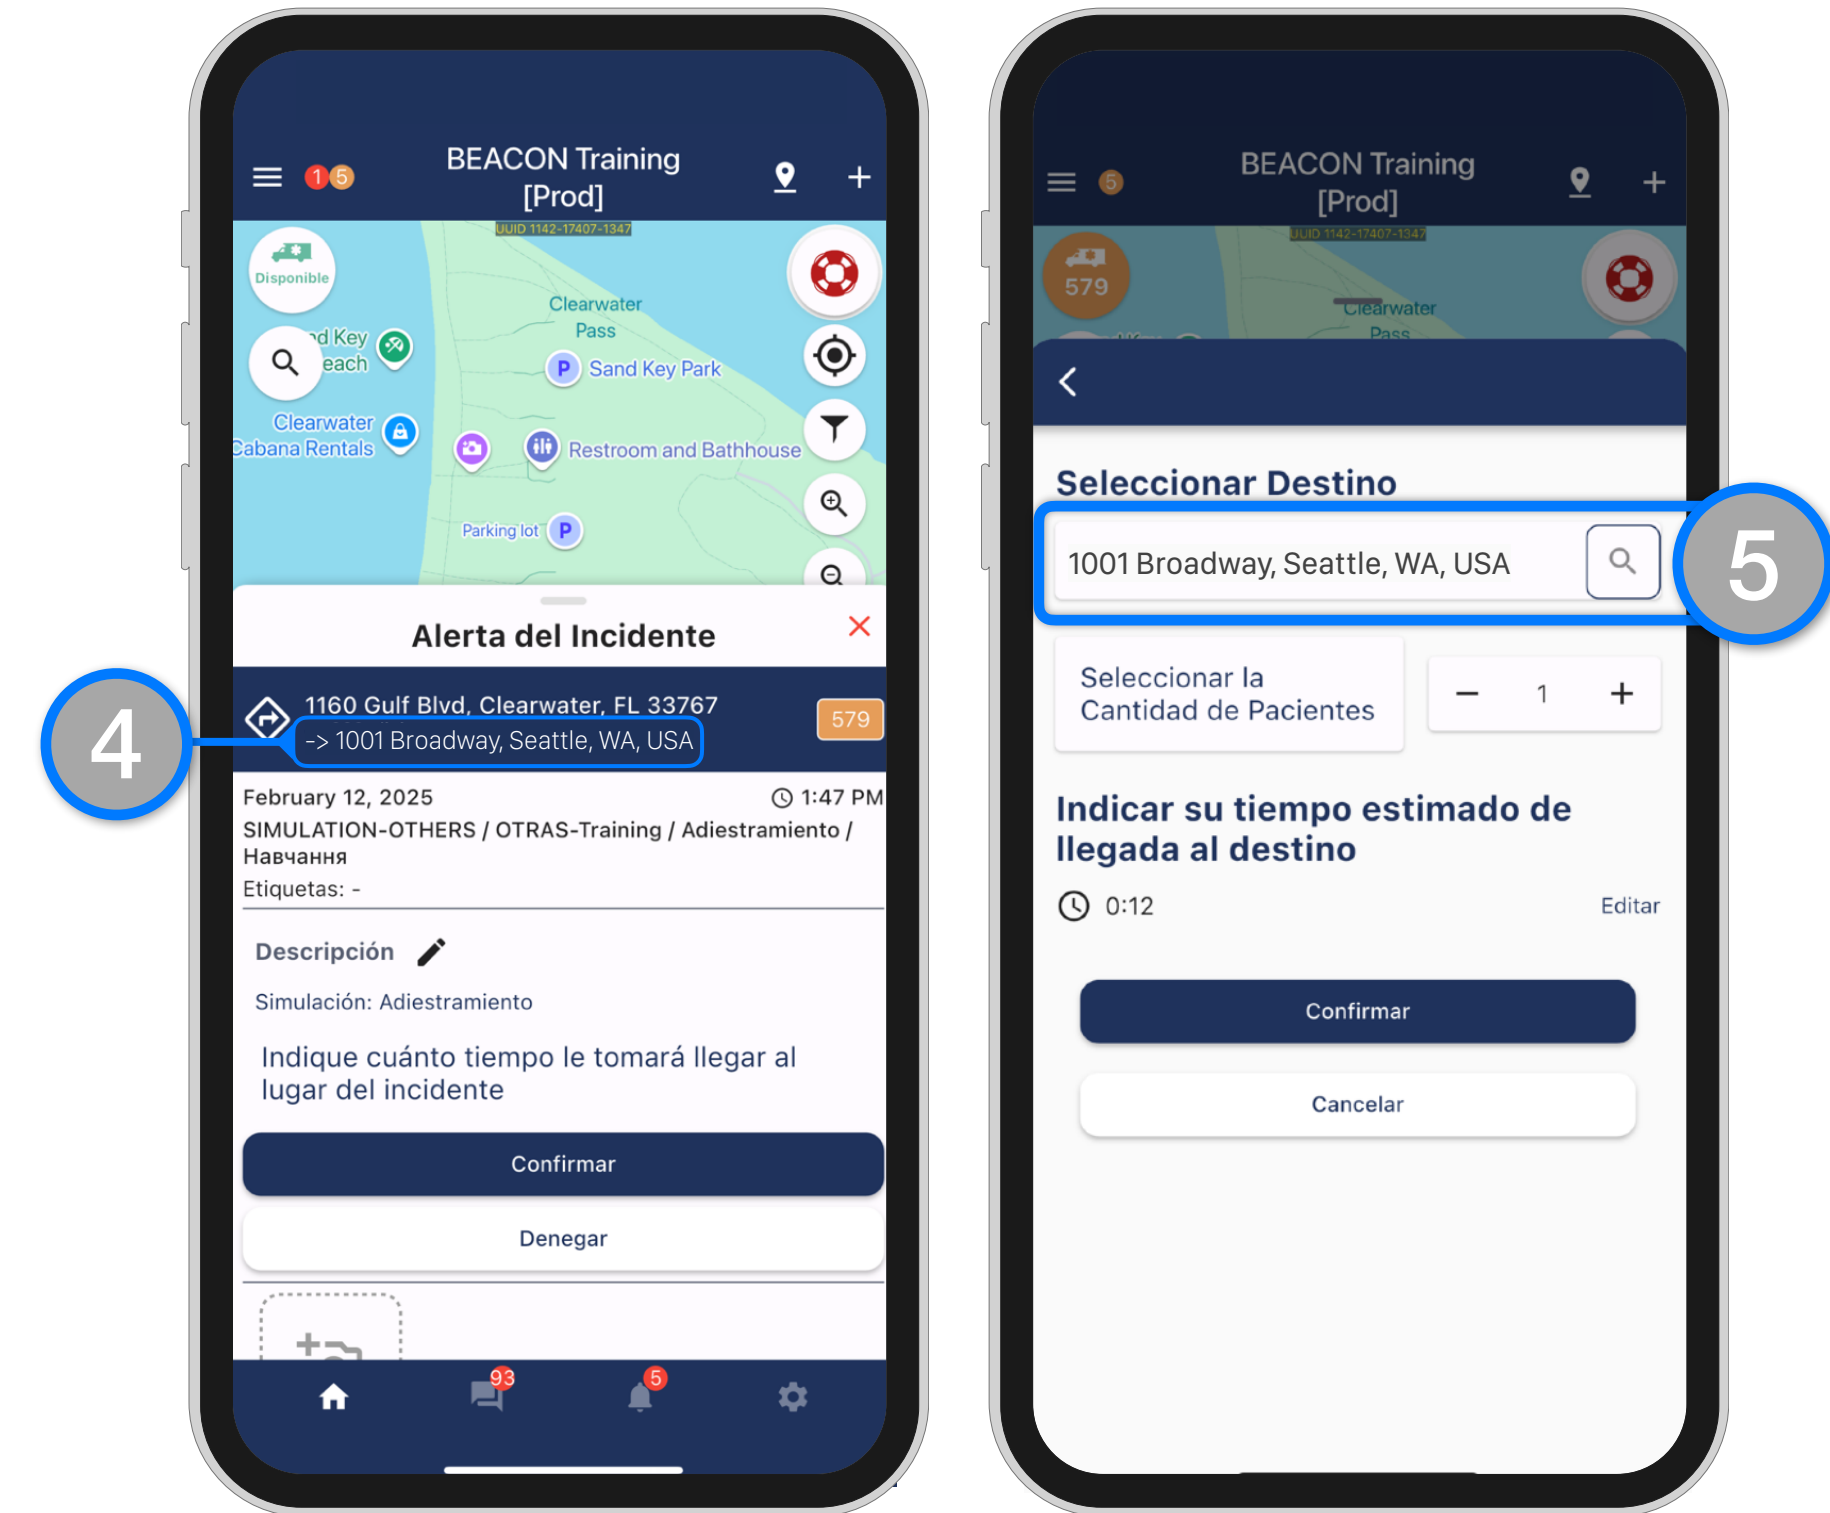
1 5 BEACON Training [Prod]

UUID 1142-17407-1347

Disponible

Clearwater Pass

nd Key each

Sand Key Park

Clearwater Cabana Rentals

Restroom and Bathhouse

Parking lot

Alerta del Incidente

4

1160 Gulf Blvd, Clearwater, FL 33767
-> 1001 Broadway, Seattle, WA, USA

579

February 12, 2025 1:47 PM

SIMULATION-OTHERS / OTRAS-Training / Adiestramiento / Навчання

Etiquetas: -

Descripción

Simulación: Adiestramiento

Indique cuánto tiempo le tomará llegar al lugar del incidente

Confirmar

Denegar

93 5

5 BEACON Training [Prod]

UUID 1142-17407-1347

579

Clearwater Pass

Seleccionar Destino

1001 Broadway, Seattle, WA, USA

5

Seleccionar la Cantidad de Pacientes

− 1 +

Indicar su tiempo estimado de llegada al destino

0:12

Editar

Confirmar

Cancelar